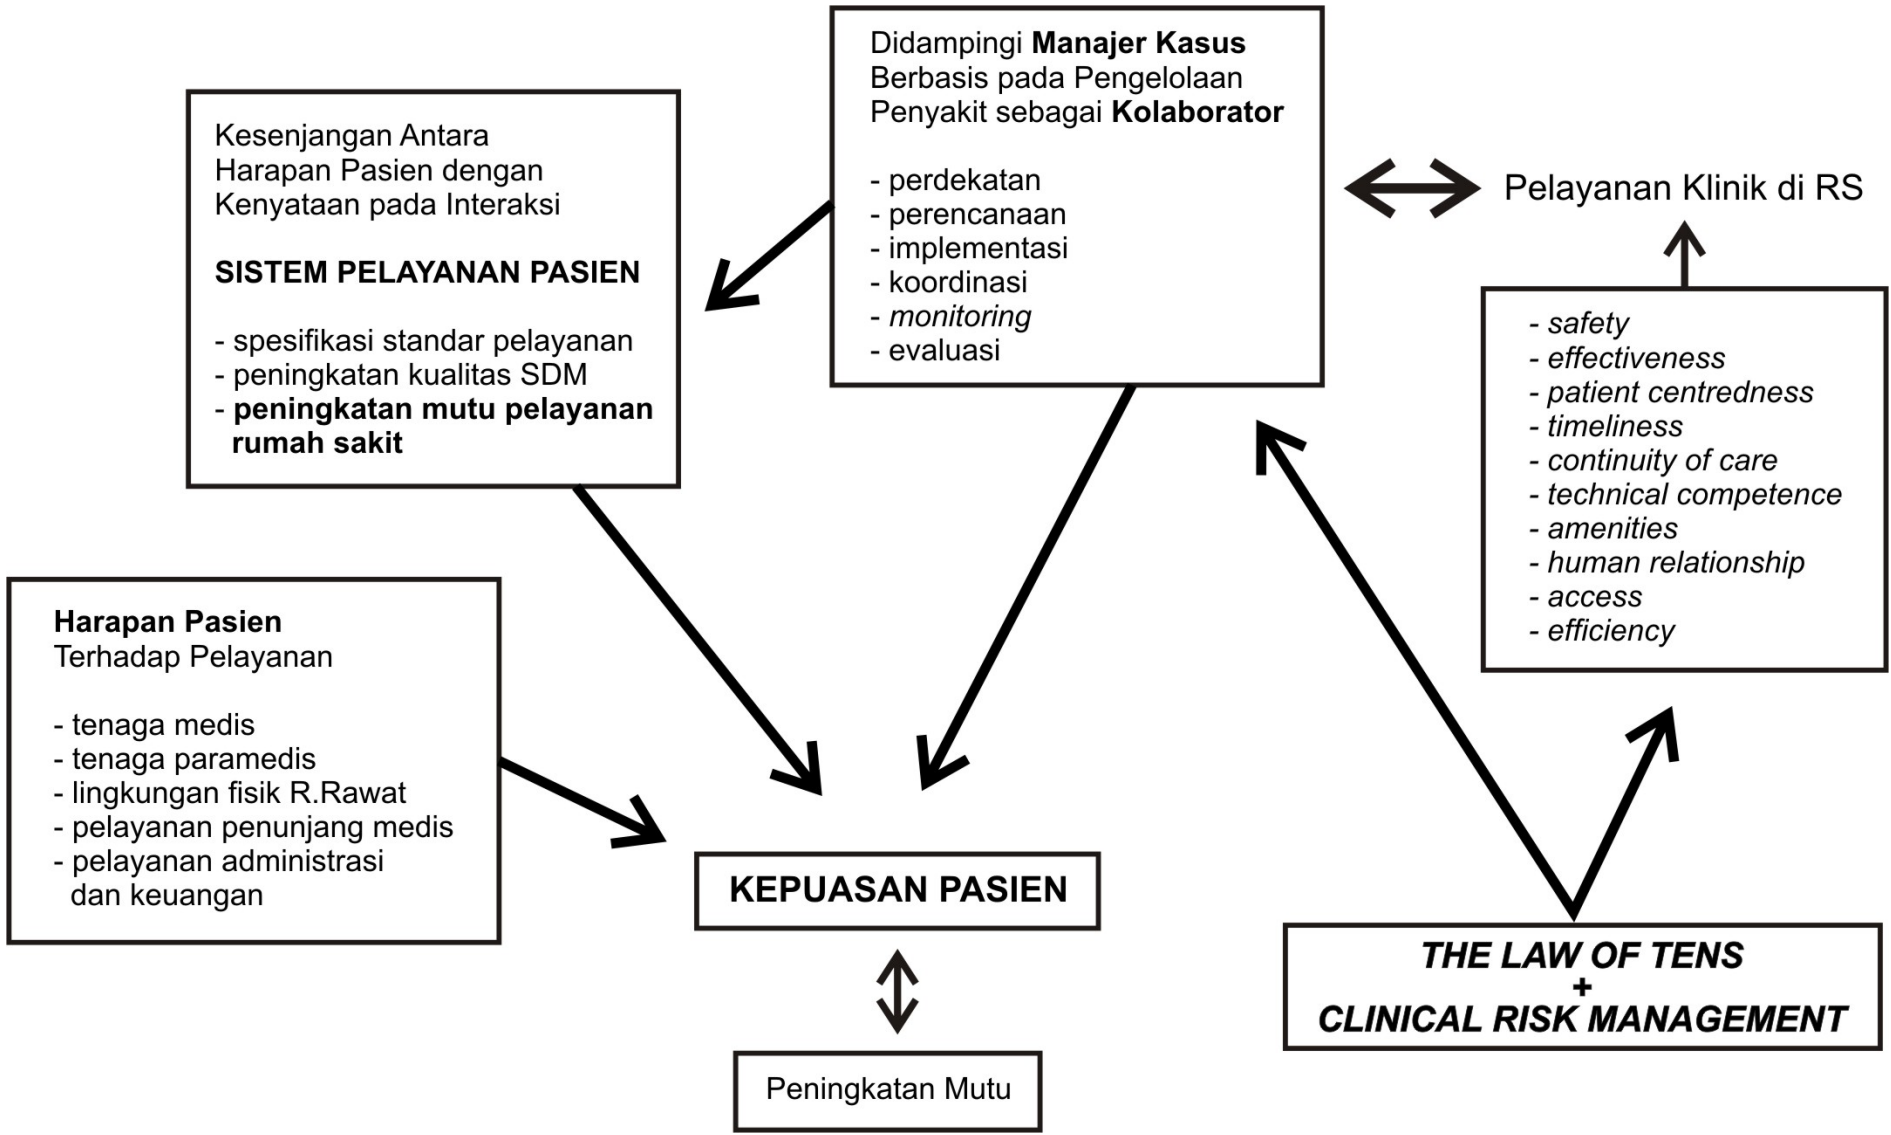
Didampingi **Manajer Kasus** Berbasis pada Pengelolaan Penyakit sebagai **Kolaborator**

- perdekatan
- perencanaan
- implementasi
- koordinasi
- *monitoring*
- evaluasi

Pelayanan Klinik di RS

Kesenjangan Antara Harapan Pasien dengan Kenyataan pada Interaksi

**SISTEM PELAYANAN PASIEN**

- spesifikasi standar pelayanan
- peningkatan kualitas SDM
- **peningkatan mutu pelayanan rumah sakit**

- *safety*
- *effectiveness*
- *patient centredness*
- *timeliness*
- *continuity of care*
- *technical competence*
- *amenities*
- *human relationship*
- *access*
- *efficiency*

**Harapan Pasien**
Terhadap Pelayanan

- tenaga medis
- tenaga paramedis
- lingkungan fisik R.Rawat
- pelayanan penunjang medis
- pelayanan administrasi dan keuangan

**KEPUASAN PASIEN**

Peningkatan Mutu

***THE LAW OF TENS***
**+**
***CLINICAL RISK MANAGEMENT***